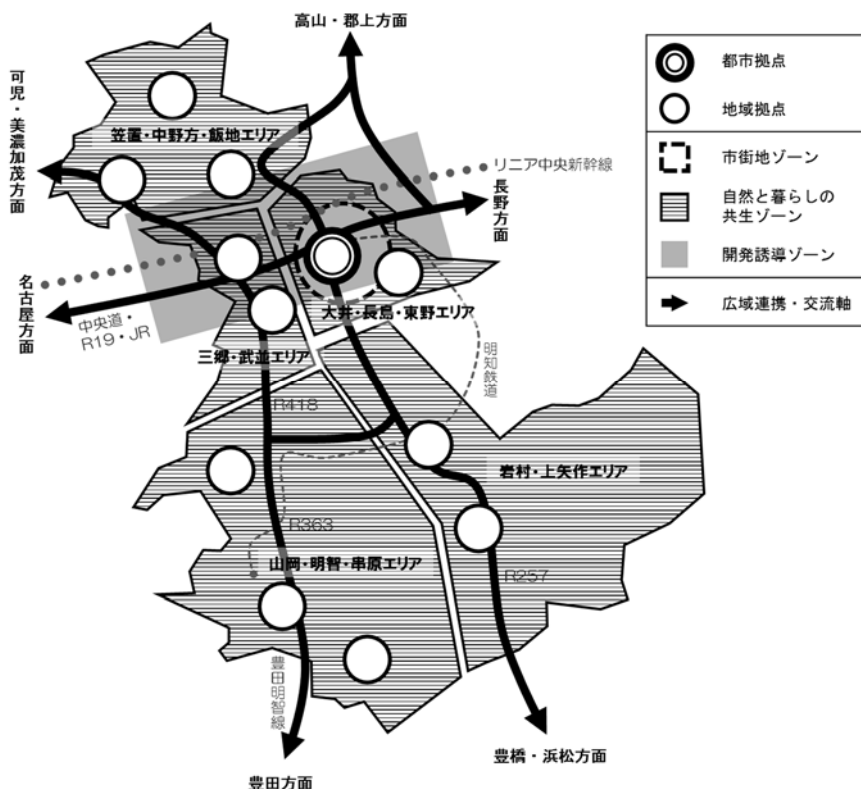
高山・郡上方面

可児・美濃加茂方面

笠置・中野方・飯地エリア

リニア中央新幹線

長野方面

名古屋方面

中央道・R19・JR

大井・長島・東野エリア

三郷・武並エリア

明知鉄道

R418

岩村・上矢作エリア

R363

山岡・明智・串原エリア

R257

豊田明智線

豊田方面

豊橋・浜松方面

都市拠点
地域拠点
市街地ゾーン
自然と暮らしの共生ゾーン
開発誘導ゾーン
広域連携・交流軸